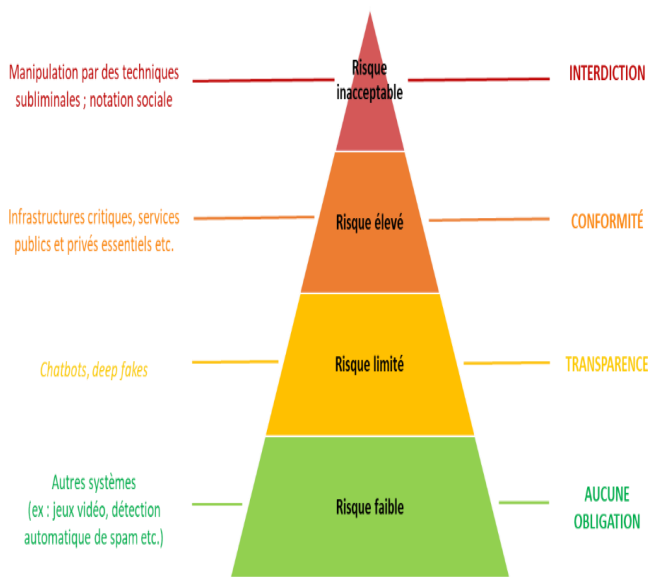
Manipulation par des techniques subliminales ; notation sociale

Risque inacceptable

INTERDICTION

Infrastructures critiques, services publics et privés essentiels etc.

Risque élevé

CONFORMITÉ

Chatbots, deep fakes

Risque limité

TRANSPARENCE

Autres systèmes (ex : jeux vidéo, détection automatique de spam etc.)

Risque faible

AUCUNE OBLIGATION